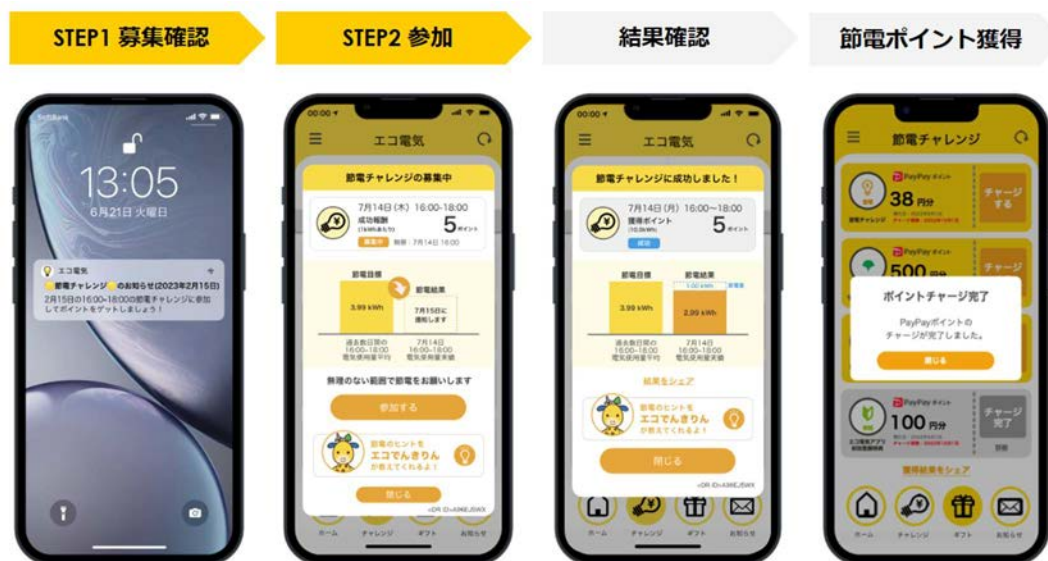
STEP1 募集確認

STEP2 参加

結果確認

節電ポイント獲得

SoftBank

13:05

6月21日 火曜日

エコ電気

節電チャレンジ のお知らせ(2023年2月15日)

2月15日の16:00-18:00の節電チャレンジに参加してポイントをゲットしましょう！

00:00

エコ電気

節電チャレンジの募集中

7月14日 (木) 16:00-18:00

成功報酬

5ポイント

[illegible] 期限：7月14日 16:00

節電目標

3.99 kWh

節電結果

7月15日に通知します

過去数日間の16:00-18:00 電気使用量平均

7月14日 16:00-18:00 電気使用量実績

無理のない範囲で節電をお願いします

参加する

節電のヒントを

エコでんきりん

が教えてくれるよ！

閉じる

ホーム チャレンジ ギフト お知らせ

00:00

エコ電気

節電チャレンジに成功しました！

7月14日 (月) 16:00-18:00

獲得ポイント

5ポイント

成功

節電目標

3.99 kWh

節電結果

1.00 kWh

2.99 kWh

過去数日間の16:00-18:00 電気使用量平均

7月14日 16:00-18:00 電気使用量実績

結果をシェア

節電のヒントを

エコでんきりん

が教えてくれるよ！

閉じる

ホーム チャレンジ ギフト お知らせ

節電チャレンジ

PayPay ポイント

38 円分

チャージする

節電チャレンジ

PayPay ポイント

500 円分

チャージ

ポイントチャージ完了

PayPayポイントの チャージが完了しました。

閉じる

PayPay ポイント

100 円分

チャージ完了

獲得結果をシェア

ホーム チャレンジ ギフト お知らせ